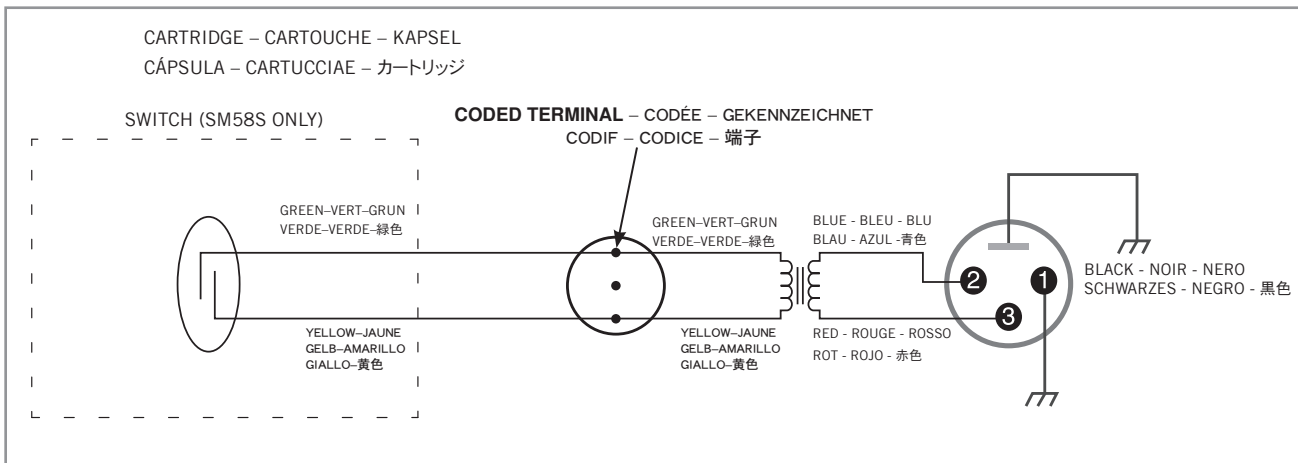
CARTRIDGE – CARTOUCHE – KAPSEL
CÁPSULA – CARTUCCIAE – カートリッジ

SWITCH (SM58S ONLY)

**CODED TERMINAL** – CODÉE – GEKENNZEICHNET
CODIF – CODICE – 端子

GREEN–VERT–GRUN
VERDE–VERDE–緑色

GREEN–VERT–GRUN
VERDE–VERDE–緑色

BLUE - BLEU - BLU
BLAU - AZUL - 青色

2

1

3

BLACK - NOIR - NERO
SCHWARZES - NEGRO - 黒色

YELLOW–JAUNE
GELB–AMARILLO
GIALLO–黄色

YELLOW–JAUNE
GELB–AMARILLO
GIALLO–黄色

RED - ROUGE - ROSSO
ROT - ROJO - 赤色